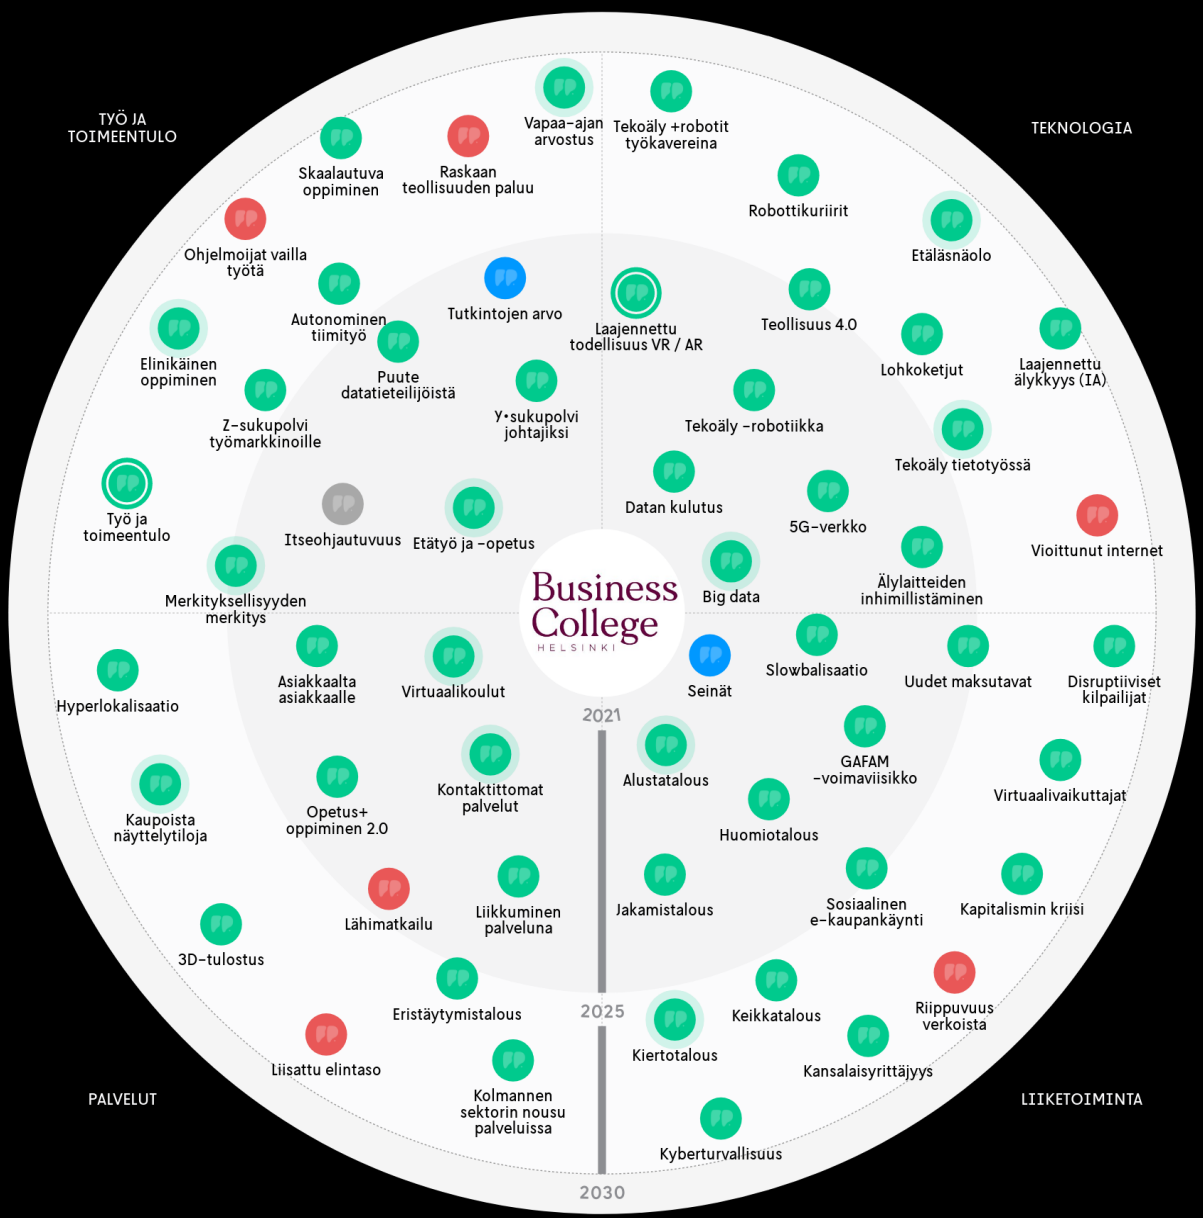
TYÖ JA TOIMEENTULO

TEKNOLOGIA

Vapaa-ajan arvostus

Tekoäly +robotit työkavereina

Skaalautuva oppiminen

Raskaan teollisuuden paluu

Robottikuriirit

Etäläsnäolo

Ohjelmoijat vailla työtä

Autonominen tiimityö

Tutkintojen arvo

Laajennettu todellisuus VR / AR

Teollisuus 4.0

Lohkoketjut

Laajennettu älykkyys (IA)

Elinikäinen oppiminen

Puute datatieteilijöistä

Y-sukupolvi johtajiksi

Tekoäly -robotiikka

Tekoäly tietotyössä

Z-sukupolvi työmarkkinoille

Datan kulutus

5G-verkko

Työ ja toimeentulo

Itseohjautuvuus

Etätyö ja -opetus

Vioittunut internet

Älylaitteiden inhimillistäminen

Merkityksellisyyden merkitys

Business College HELSINKI

Big data

Asiakkaalta asiakkaalle

Virtuaalikoulut

Seinät

Slowbalisaatio

Uudet maksutavat

Disruptiiviset kilpailijat

Hyperlokalisaatio

2021

GAFAM -voimaviisikko

Virtuaalivaikuttajat

Kaupoista näyttelytiloja

Opetus+ oppiminen 2.0

Kontaktittomat palvelut

Alustatalous

Huomiotalous

Lähimatkailu

Liikkuminen palveluna

Jakamistalous

Sosiaalinen e-kaupankäynti

Kapitalismin kriisi

3D-tulostus

Eristäytymistalous

2025

Keikkatalous

Riippuvuus verkoista

Liisattu elintaso

Kiertotalous

Kansalaisyrittäjyys

Kolmannen sektorin nousu palveluissa

PALVELUT

LIIKETOIMINTA

Kyberturvallisuus

2030